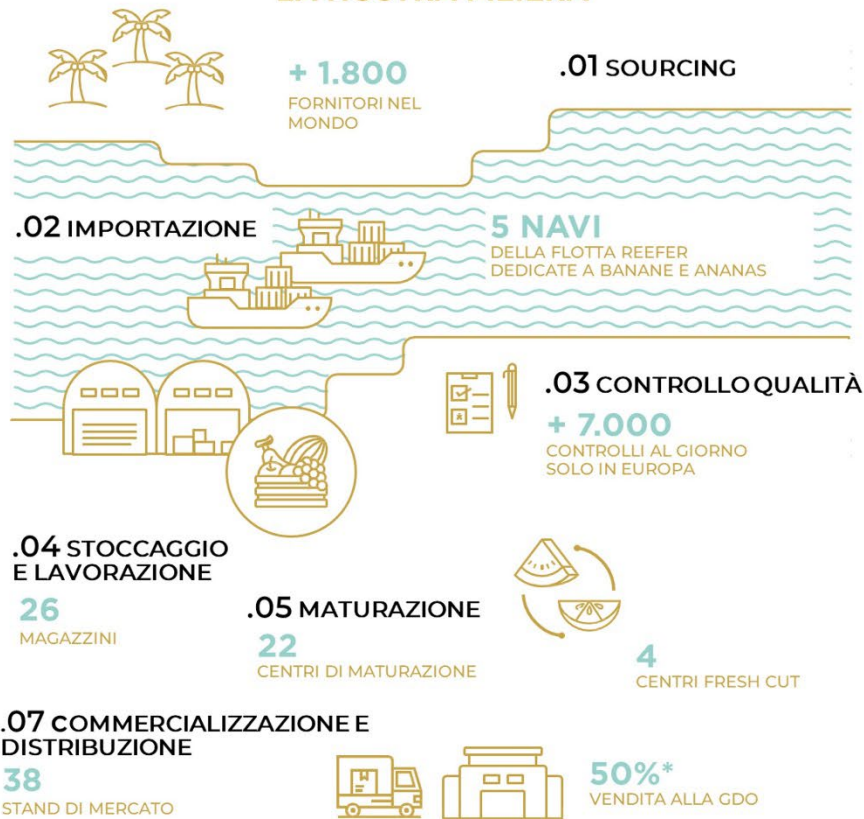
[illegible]

+ 1.800
FORNITORI NEL MONDO

.01 SOURCING

.02 IMPORTAZIONE

5 NAVI
DELLA FLOTTA REEFER DEDICATE A BANANE E ANANAS

.03 CONTROLLO QUALITÀ

+ 7.000
CONTROLLI AL GIORNO SOLO IN EUROPA

.04 STOCCAGGIO E LAVORAZIONE

26
MAGAZZINI

.05 MATURAZIONE

22
CENTRI DI MATURAZIONE

4
CENTRI FRESH CUT

.07 COMMERCIALIZZAZIONE E DISTRIBUZIONE

38
STAND DI MERCATO

50%*
VENDITA ALLA GDO